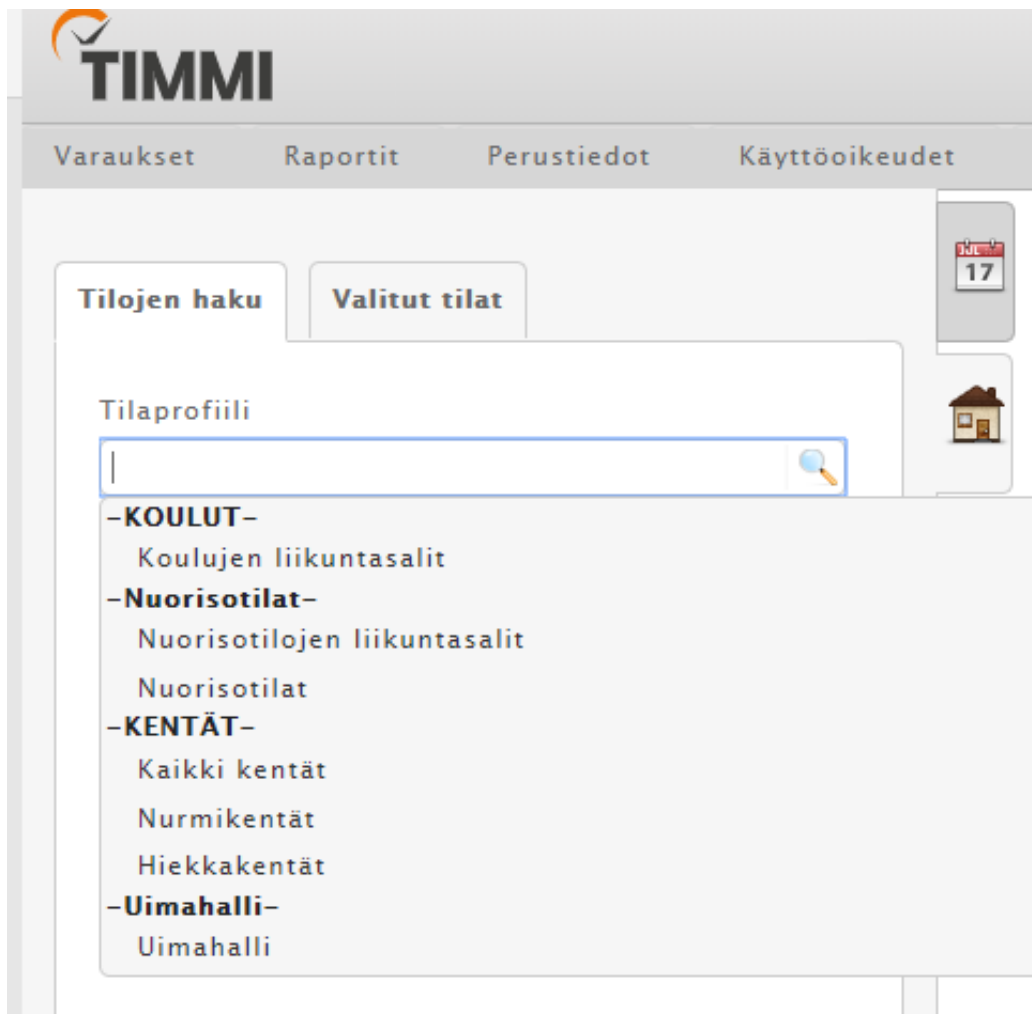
TIMMI

Varaukset Raportit Perustiedot Käyttöoikeudet

Tilojen haku Valitut tilat

17

Tilaprofiili

-KOULUT-
Koulujen liikuntasalit
-Nuorisotilat-
Nuorisotilojen liikuntasalit
Nuorisotilat
-KENTÄT-
Kaikki kentät
Nurmikentät
Hiekkakentät
-Uimahalli-
Uimahalli